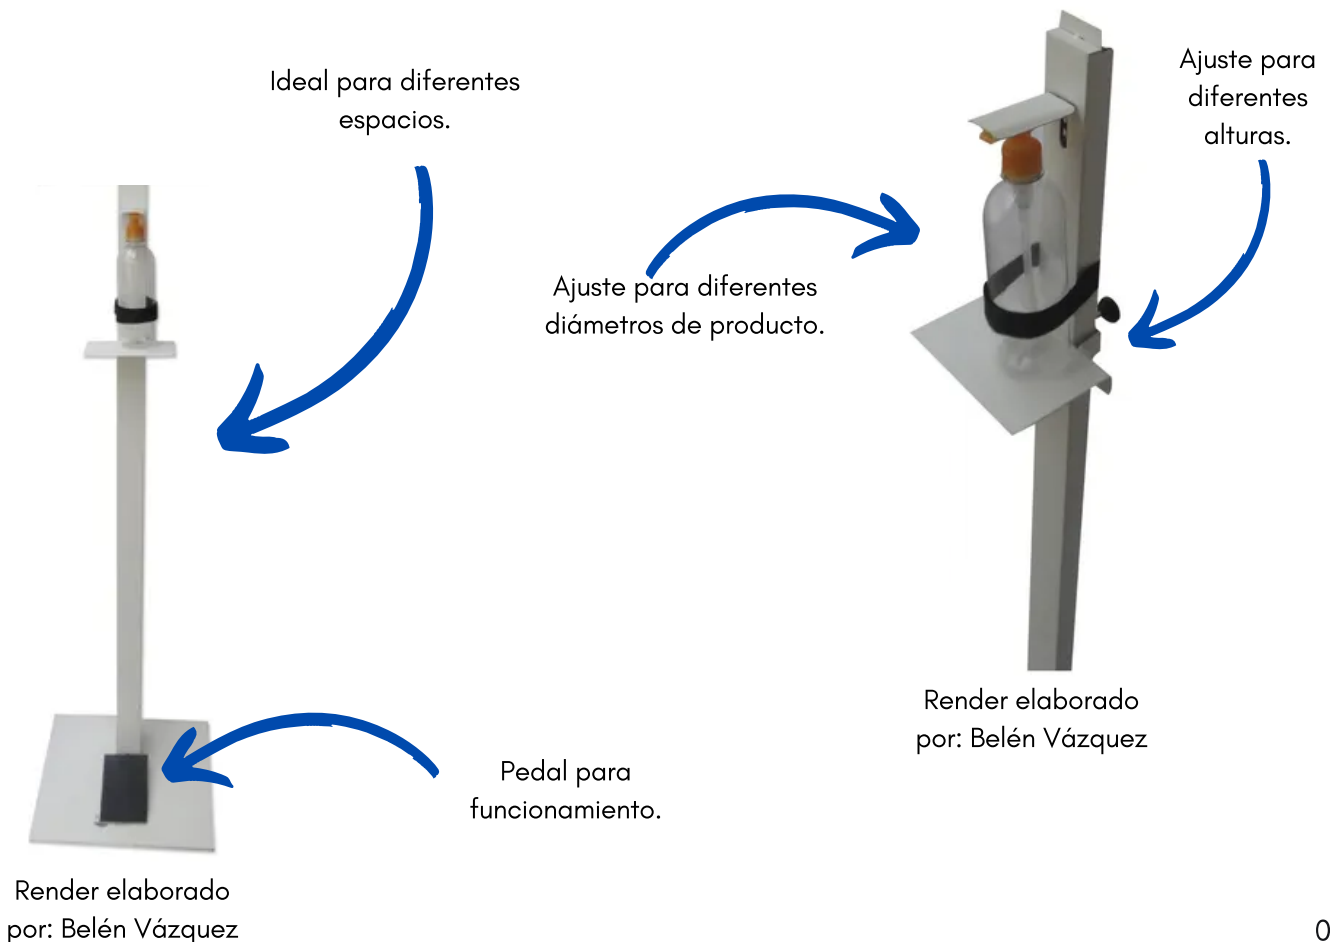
Ideal para diferentes espacios.

Ajuste para diferentes alturas.

Ajuste para diferentes diámetros de producto.

Render elaborado por: Belén Vázquez

Pedal para funcionamiento.

Render elaborado por: Belén Vázquez

0